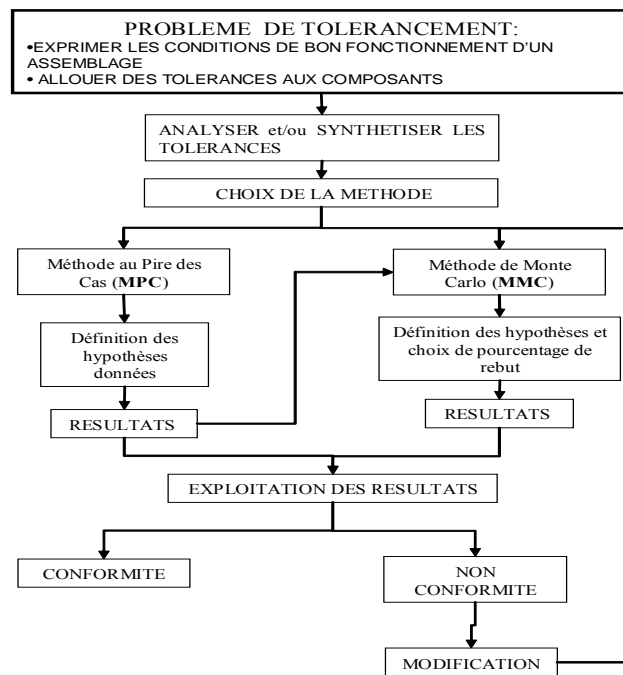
PROBLEME DE TOLERANCEMENT:
•EXPRIMER LES CONDITIONS DE BON FONCTIONNEMENT D'UN ASSEMBLAGE
• ALLOUER DES TOLERANCES AUX COMPOSANTS

ANALYSER et/ou SYNTHETISER LES TOLERANCES

CHOIX DE LA METHODE

Méthode au Pire des Cas (**MPC**)

Définition des hypothèses données

RESULTATS

Méthode de Monte Carlo (**MMC**)

Définition des hypothèses et choix de pourcentage de rebut

RESULTATS

EXPLOITATION DES RESULTATS

CONFORMITE

NON CONFORMITE

MODIFICATION